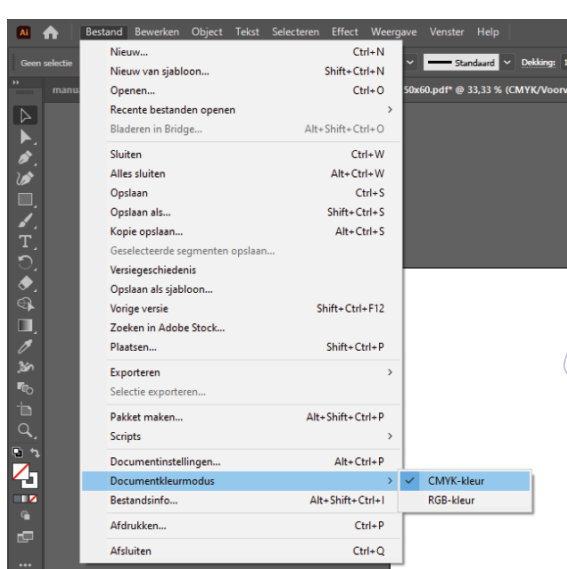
Ai Bestand Bewerken Object Tekst Selecteren Effect Weergave Venster Help

Geen selectie

Standaard Dekking:

manu

50x60.pdf* @ 33,33 % (CMYK/Voorv

| | |
|---|---|
| Nieuw... | Ctrl+N |
| Nieuw van sjabloon... | Shift+Ctrl+N |
| Openen... | Ctrl+O |
| Recente bestanden openen | > |
| Bladeren in Bridge... | Alt+Shift+Ctrl+O |
| Sluiten | Ctrl+W |
| Alles sluiten | Alt+Ctrl+W |
| Opslaan | Ctrl+S |
| Opslaan als... | Shift+Ctrl+S |
| Kopie opslaan... | Alt+Ctrl+S |
| Geselecteerde segmenten opslaan... | |
| Versiegeschiedenis | |
| Opslaan als sjabloon... | |
| Vorige versie | Shift+Ctrl+F12 |
| Zoeken in Adobe Stock... | |
| Plaatsen... | Shift+Ctrl+P |
| Exporteren | > |
| Selectie exporteren... | |
| Pakket maken... | Alt+Shift+Ctrl+P |
| Scripts | > |
| Documentinstellingen... | Alt+Ctrl+P |
| Documentkleurmodus | > |
| Bestandsinfo... | Alt+Shift+Ctrl+I |
| Afdrukken... | Ctrl+P |
| Afsluiten | Ctrl+Q |

✓ CMYK-kleur
RGB-kleur